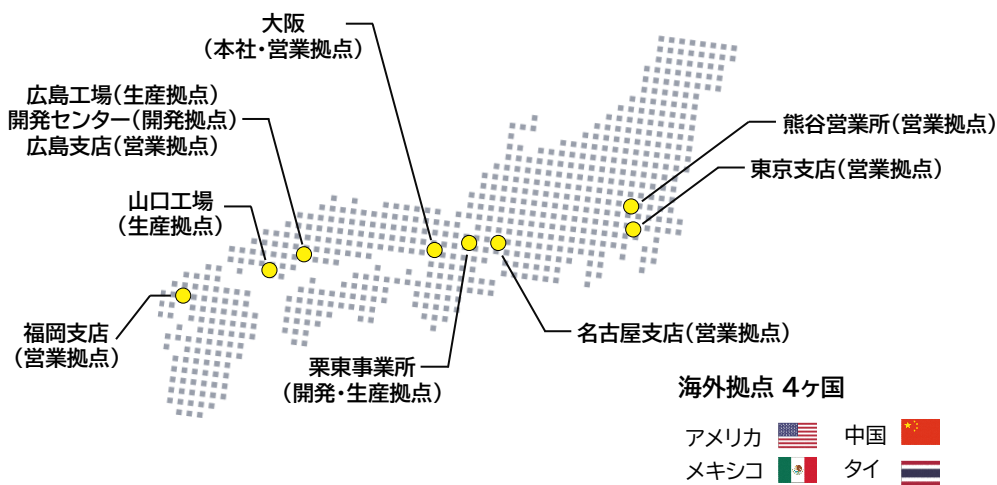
大阪
（本社・営業拠点）

広島工場（生産拠点）
開発センター（開発拠点）
広島支店（営業拠点）

山口工場
（生産拠点）

福岡支店
（営業拠点）

栗東事業所
（開発・生産拠点）

熊谷営業所（営業拠点）

東京支店（営業拠点）

名古屋支店（営業拠点）

海外拠点 4ヶ国

アメリカ　中国
メキシコ　タイ